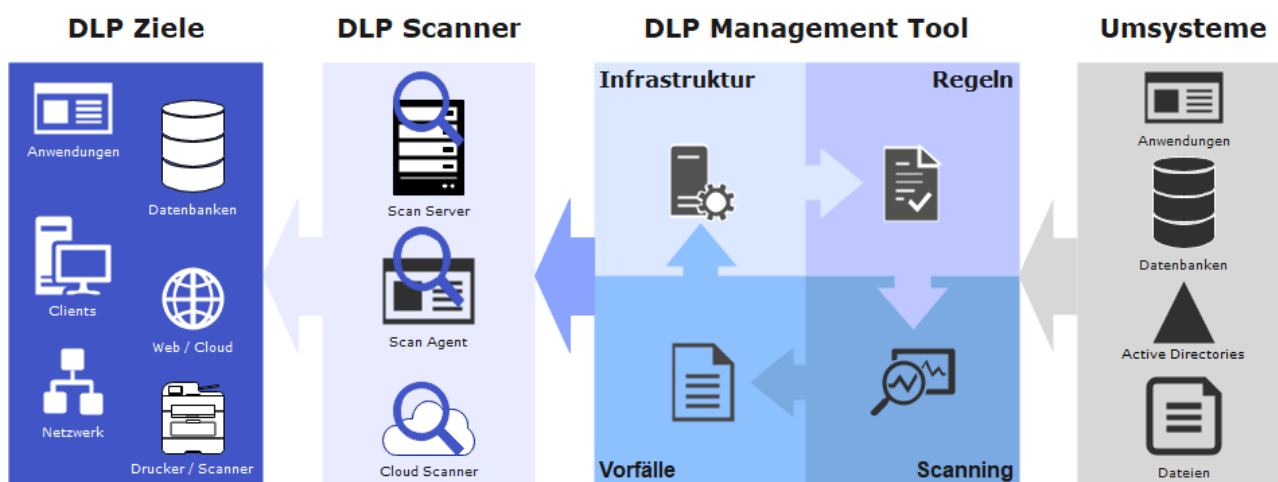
DLP Ziele

Anwendungen

Datenbanken

Clients

Web / Cloud

Netzwerk

Drucker / Scanner

DLP Scanner

Scan Server

Scan Agent

Cloud Scanner

DLP Management Tool

Infrastruktur

Regeln

Vorfälle

Scanning

Umsysteme

Anwendungen

Datenbanken

Active Directories

Dateien